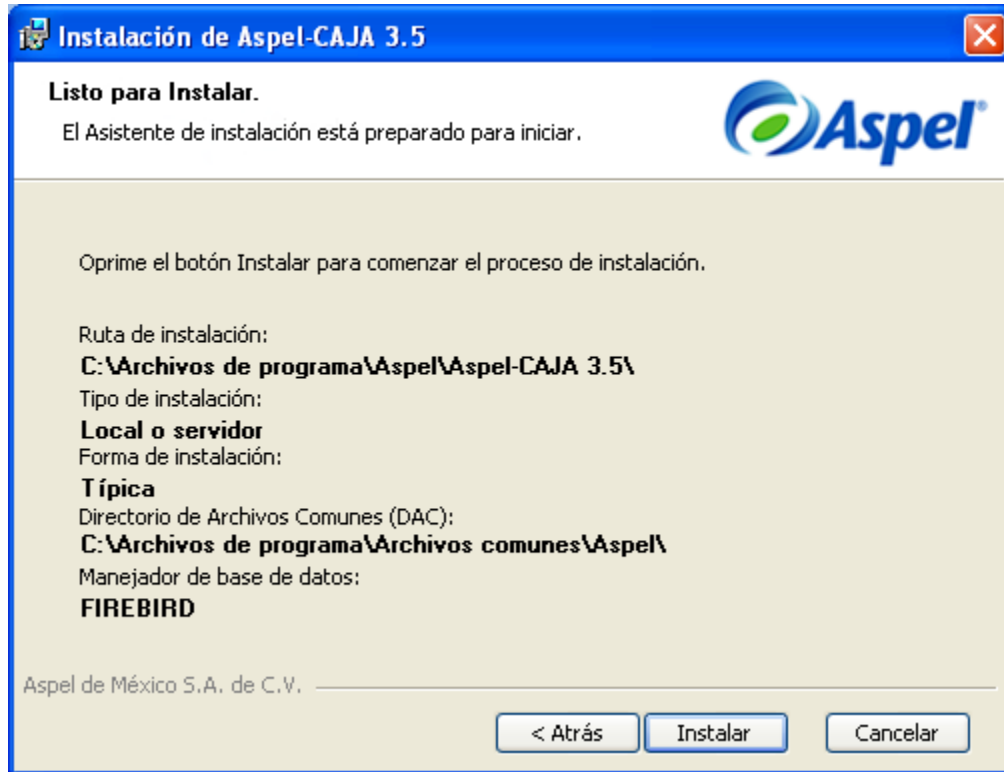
Instalación de Aspel-CAJA 3.5

Listo para Instalar.

El Asistente de instalación está preparado para iniciar.

Aspel

Oprime el botón Instalar para comenzar el proceso de instalación.

Ruta de instalación:
C:\Archivos de programa\Aspel\Aspel-CAJA 3.5\
Tipo de instalación:
Local o servidor
Forma de instalación:
Típica
Directorio de Archivos Comunes (DAC):
C:\Archivos de programa\Archivos comunes\Aspel\
Manejador de base de datos:
FIREBIRD

Aspel de México S.A. de C.V.

< Atrás
Instalar
Cancelar